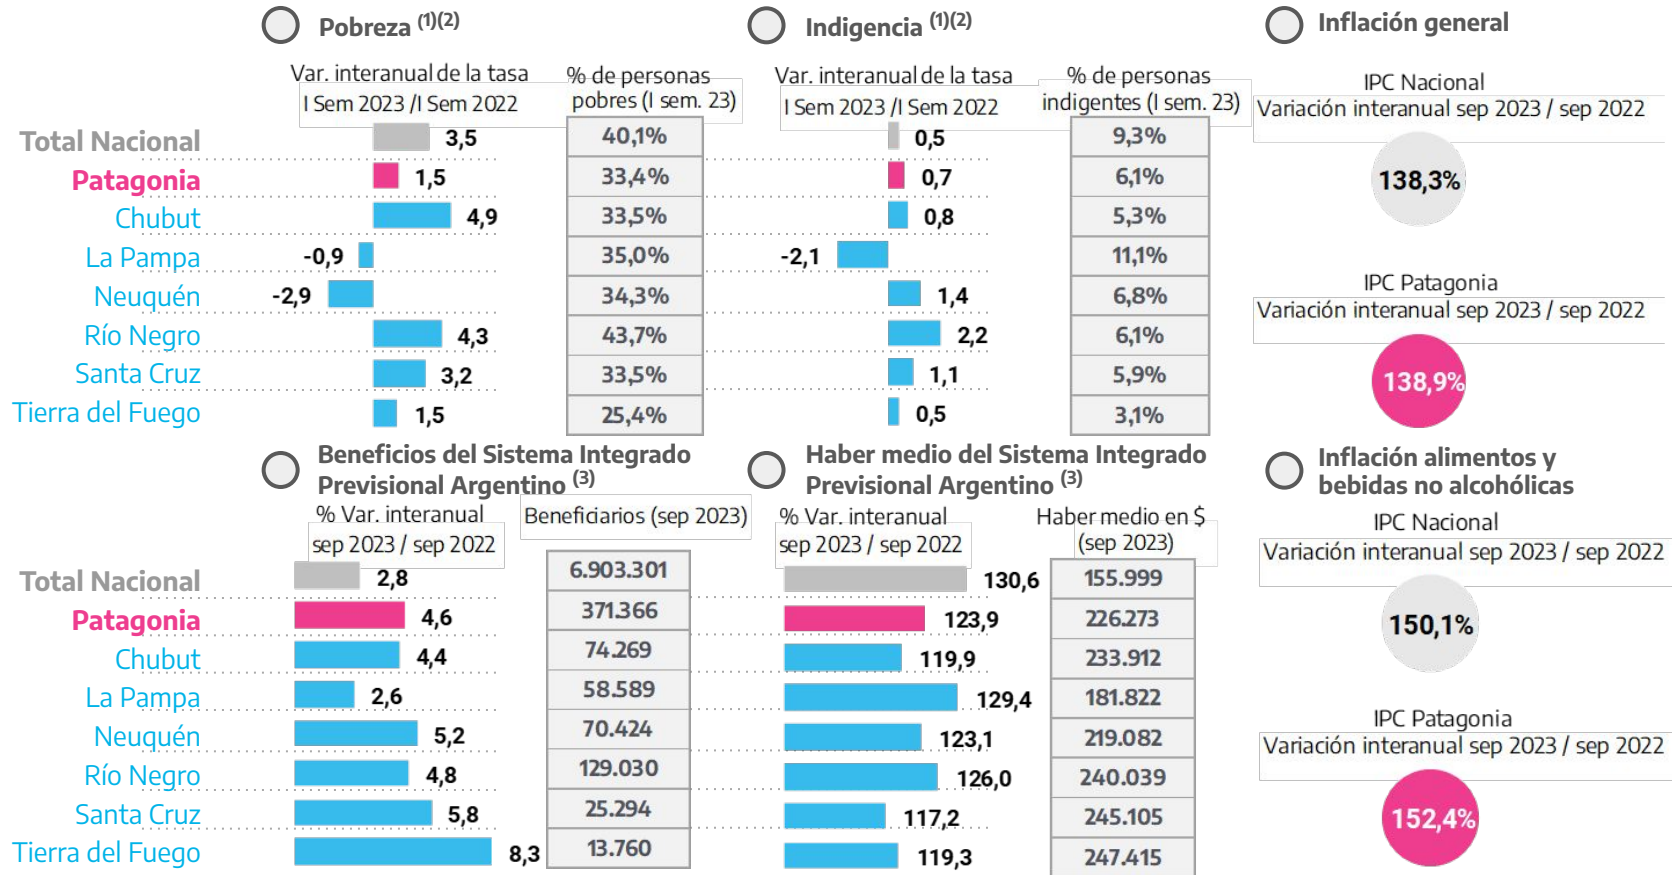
Pobreza $^{(1)(2)}$

Var. interanual de la tasa I Sem 2023 /I Sem 2022

% de personas pobres (I sem. 23)

| | Var. | % |
|---|---|---|
| Total Nacional | 3,5 | 40,1% |
| Patagonia | 1,5 | 33,4% |
| Chubut | 4,9 | 33,5% |
| La Pampa | -0,9 | 35,0% |
| Neuquén | -2,9 | 34,3% |
| Río Negro | 4,3 | 43,7% |
| Santa Cruz | 3,2 | 33,5% |
| Tierra del Fuego | 1,5 | 25,4% |

Indigencia $^{(1)(2)}$

Var. interanual de la tasa I Sem 2023 /I Sem 2022

% de personas indigentes (I sem. 23)

| Var. | % |
|---|---|
| 0,5 | 9,3% |
| 0,7 | 6,1% |
| 0,8 | 5,3% |
| -2,1 | 11,1% |
| 1,4 | 6,8% |
| 2,2 | 6,1% |
| 1,1 | 5,9% |
| 0,5 | 3,1% |

Inflación general

IPC Nacional
Variación interanual sep 2023 / sep 2022
138,3%

IPC Patagonia
Variación interanual sep 2023 / sep 2022
138,9%

Beneficios del Sistema Integrado Previsional Argentino $^{(3)}$

% Var. interanual sep 2023 / sep 2022

Beneficiarios (sep 2023)

| | % Var. | Beneficiarios |
|---|---|---|
| Total Nacional | 2,8 | 6.903.301 |
| Patagonia | 4,6 | 371.366 |
| Chubut | 4,4 | 74.269 |
| La Pampa | 2,6 | 58.589 |
| Neuquén | 5,2 | 70.424 |
| Río Negro | 4,8 | 129.030 |
| Santa Cruz | 5,8 | 25.294 |
| Tierra del Fuego | 8,3 | 13.760 |

Haber medio del Sistema Integrado Previsional Argentino $^{(3)}$

% Var. interanual sep 2023 / sep 2022

Haber medio en $ (sep 2023)

| % Var. | Haber medio |
|---|---|
| 130,6 | 155.999 |
| 123,9 | 226.273 |
| 119,9 | 233.912 |
| 129,4 | 181.822 |
| 123,1 | 219.082 |
| 126,0 | 240.039 |
| 117,2 | 245.105 |
| 119,3 | 247.415 |

Inflación alimentos y bebidas no alcohólicas

IPC Nacional
Variación interanual sep 2023 / sep 2022
150,1%

IPC Patagonia
Variación interanual sep 2023 / sep 2022
152,4%